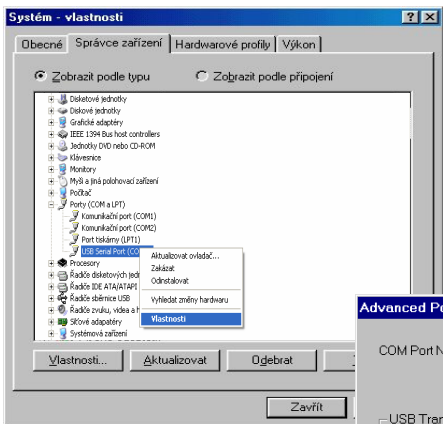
Systém - vlastnosti

?

X

Obecné

Správce zařízení

Hardwarové profily

Výkon

Zobrazit podle typu

Zobrazit podle připojení

Disketové jednotky
Diskové jednotky
Grafické adaptéry
IEEE 1394 Bus host controllers
Jednotky DVD nebo CD-ROM
Klávesnice
Monitory
Myši a jiná polohovací zařízení
Počítač
Porty (COM a LPT)
Komunikační port (COM1)
Komunikační port (COM2)
Port tiskárny (LPT1)
USB Serial Port (CO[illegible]
Procesory
Řadiče disketových jed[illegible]
Řadiče IDE ATA/ATAPI
Řadiče sběrnice USB
Řadiče zvuku, videa a h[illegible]
Síťové adaptéry
Systémová zařízení

Aktualizovat ovladač...
Zakázat
Odinstalovat
Vyhledat změny hardwaru
Vlastnosti

Advanced Po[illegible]

COM Port N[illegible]

USB Tran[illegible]

Vlastnosti...

Aktualizovat

Odebrat

Zavřít